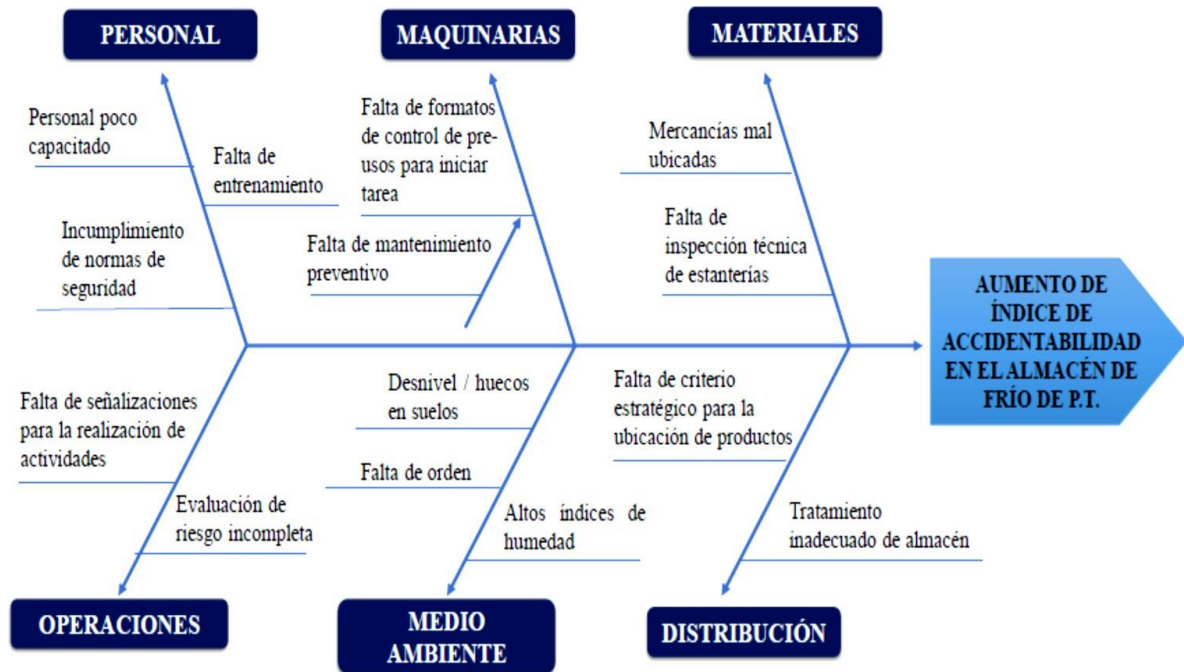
PERSONAL

Personal poco capacitado

Falta de entrenamiento

Incumplimiento de normas de seguridad

MAQUINARIAS

Falta de formatos de control de pre-usos para iniciar tarea

Falta de mantenimiento preventivo

MATERIALES

Mercancías mal ubicadas

Falta de inspección técnica de estanterías

AUMENTO DE ÍNDICE DE ACCIDENTABILIDAD EN EL ALMACÉN DE FRÍO DE P.T.

Falta de señalizaciones para la realización de actividades

Evaluación de riesgo incompleta

OPERACIONES

Desnivel / huecos en suelos

Falta de orden

Altos índices de humedad

MEDIO AMBIENTE

Falta de criterio estratégico para la ubicación de productos

Tratamiento inadecuado de almacén

DISTRIBUCIÓN